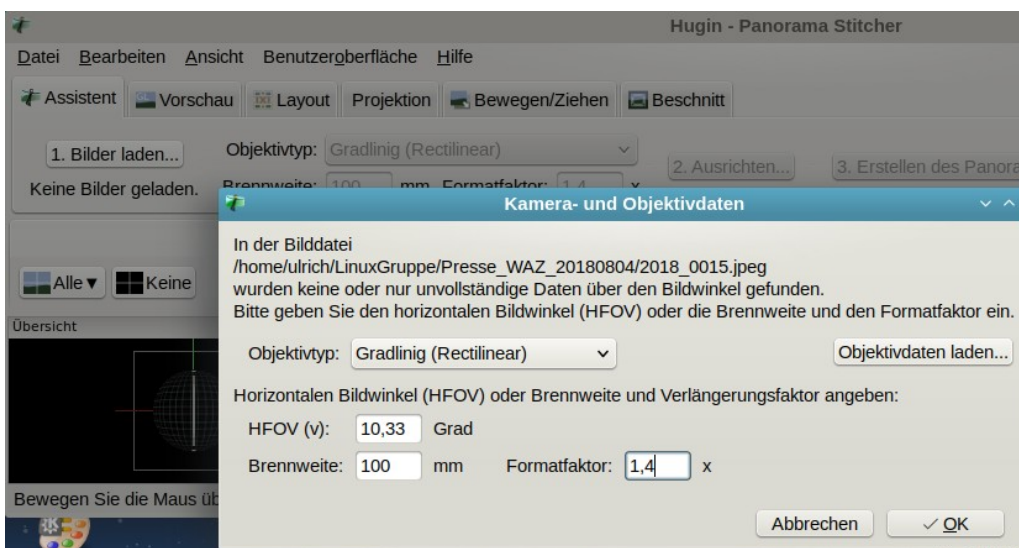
Hugin - Panorama Stitcher

Datei Bearbeiten Ansicht Benutzeroberfläche Hilfe

Assistent Vorschau Layout Projektion Bewegen/Ziehen Beschnitt

1. Bilder laden...
Keine Bilder geladen.
Objektivtyp: Gradlinig (Rectilinear)
Brennweite: 100 mm Formatfaktor: 1,4 x
2. Ausrichten...
3. Erstellen des Panora

Alle ▾ Keine
Übersicht

Bewegen Sie die Maus üb

Kamera- und Objektivdaten

In der Bilddatei
/home/ulrich/LinuxGruppe/Presse_WAZ_20180804/2018_0015.jpeg
wurden keine oder nur unvollständige Daten über den Bildwinkel gefunden.
Bitte geben Sie den horizontalen Bildwinkel (HFOV) oder die Brennweite und den Formatfaktor ein.

Objektivtyp: Gradlinig (Rectilinear)
Objektivdaten laden...

Horizontalen Bildwinkel (HFOV) oder Brennweite und Verlängerungsfaktor angeben:

HFOV (v): 10,33 Grad

Brennweite: 100 mm Formatfaktor: 1,4 x

Abbrechen
✓ OK